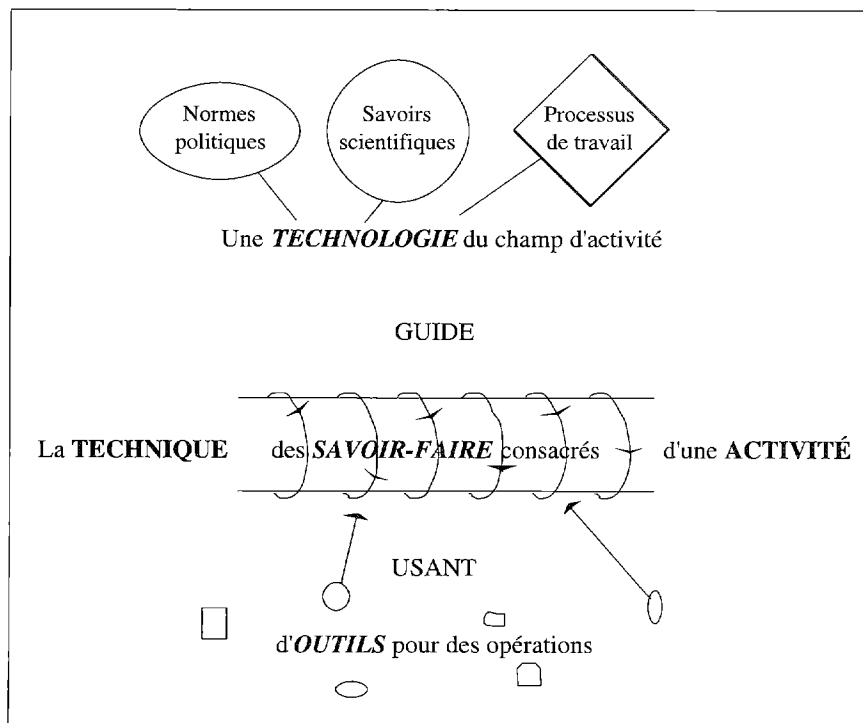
Normes politiques

Savoirs scientifiques

Processus de travail

Une ***TECHNOLOGIE*** du champ d'activité

GUIDE

La **TECHNIQUE** des ***SAVOIR-FAIRE*** consacrés d'une **ACTIVITÉ**

USANT

d'***OUTILS*** pour des opérations